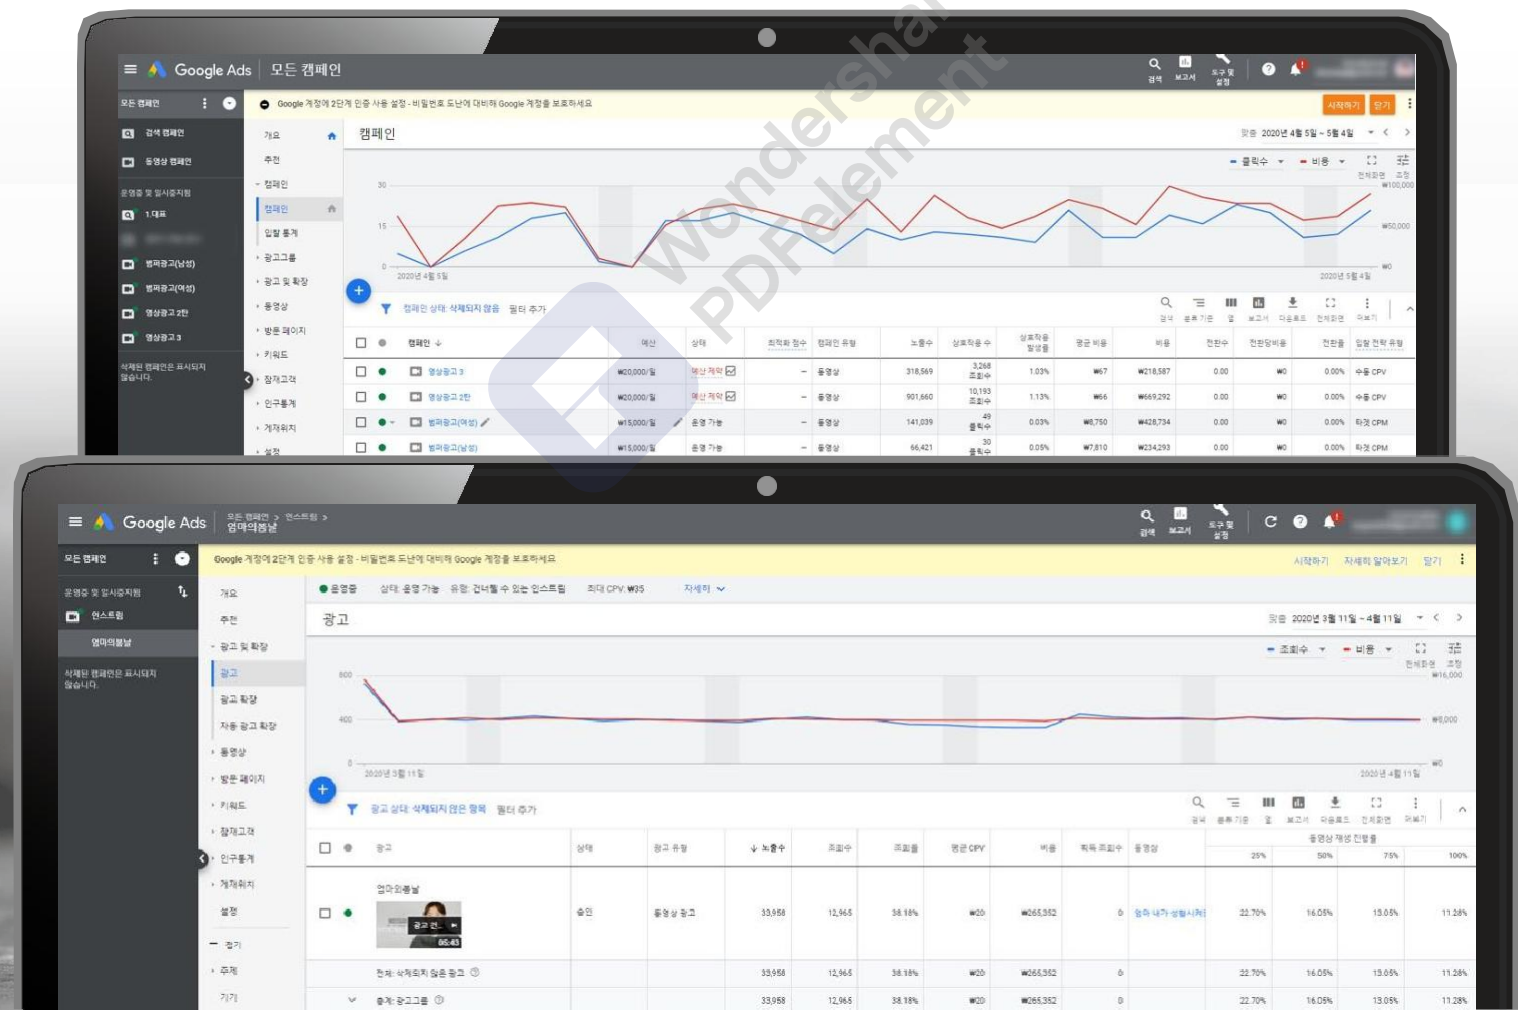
Google Ads 모든 캠페인

검색 보고서 도구 및 설정

모든 캠페인

Google 계정에 2단계 인증 사용 설정 - 비밀번호 도난에 대비해 Google 계정을 보호하세요

시작하기 닫기

검색 캠페인
동영상 캠페인
운영중 및 일시중지됨
1.대표
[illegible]
범퍼광고(남성)
범퍼광고(여성)
영상광고 2탄
영상광고 3
삭제된 캠페인은 표시되지 않습니다.

개요
추천
캠페인
캠페인
입찰 통계
광고그룹
광고 및 확장
동영상
방문 페이지
키워드
잠재고객
인구통계
게재위치
설정

캠페인

맞춤 2020년 4월 5일 ~ 5월 4일

클릭수 비용

30
15
0
₩100,000
₩50,000
₩0
2020년 4월 5일
2020년 5월 4일

캠페인 상태: 삭제되지 않음 필터 추가

| | | 캠페인 | 예산 | 상태 | 최적화 점수 | 캠페인 유형 | 노출수 | 상호작용 수 | 상호작용 발생률 | 평균 비용 | 비용 | 전환수 | 전환당비용 | 전환율 | 입찰 전략 유형 |
|---|---|---|---|---|---|---|---|---|---|---|---|---|---|---|---|
| | | 영상광고 3 | ₩20,000/일 | 예산 제약 | – | 동영상 | 318,569 | 3,268 조회수 | 1.03% | ₩67 | ₩218,587 | 0.00 | ₩0 | 0.00% | 수동 CPV |
| | | 영상광고 2탄 | ₩20,000/일 | 예산 제약 | – | 동영상 | 901,660 | 10,193 조회수 | 1.13% | ₩66 | ₩669,292 | 0.00 | ₩0 | 0.00% | 수동 CPV |
| | | 범퍼광고(여성) | ₩15,000/일 | 운영 가능 | – | 동영상 | 141,039 | 49 클릭수 | 0.03% | ₩8,750 | ₩428,734 | 0.00 | ₩0 | 0.00% | 타겟 CPM |
| | | 범퍼광고(남성) | ₩15,000/일 | 운영 가능 | – | 동영상 | 66,421 | 30 클릭수 | 0.05% | ₩7,810 | ₩234,293 | 0.00 | ₩0 | 0.00% | 타겟 CPM |

Google Ads 모든 캠페인 > 인스트림 > 엄마의봄날

검색 보고서 도구 및 설정

모든 캠페인

Google 계정에 2단계 인증 사용 설정 - 비밀번호 도난에 대비해 Google 계정을 보호하세요

시작하기 자세히 알아보기 닫기

운영중 및 일시중지됨
인스트림
엄마의봄날
삭제된 캠페인은 표시되지 않습니다.

개요
추천
광고 및 확장
광고
광고 확장
자동 광고 확장
동영상
방문 페이지
키워드
잠재고객
인구통계
게재위치
설정
접기
주제
기기

운영중 상태: 운영 가능 유형: 건너뛸 수 있는 인스트림 최대 CPV: ₩35 자세히

광고

맞춤 2020년 3월 11일 ~ 4월 11일

조회수 비용

800
400
0
₩16,000
₩8,000
₩0
2020년 3월 11일
2020년 4월 11일

광고 상태: 삭제되지 않은 항목 필터 추가

| | | 광고 | 상태 | 광고 유형 | 노출수 | 조회수 | 조회율 | 평균 CPV | 비용 | 획득 조회수 | 동영상 | 25% | 50% | 75% | 100% |
|---|---|---|---|---|---|---|---|---|---|---|---|---|---|---|---|
| | | 엄마의봄날 | 승인 | 동영상 광고 | 33,958 | 12,965 | 38.18% | ₩20 | ₩265,352 | 0 | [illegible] | 22.70% | 16.05% | 13.05% | 11.28% |
| | | 전체: 삭제되지 않은 광고 | | | 33,958 | 12,965 | 38.18% | ₩20 | ₩265,352 | 0 | | 22.70% | 16.05% | 13.05% | 11.28% |
| | | 총계: 광고그룹 | | | 33,958 | 12,965 | 38.18% | ₩20 | ₩265,352 | 0 | | 22.70% | 16.05% | 13.05% | 11.28% |

Wondershare PDFelement